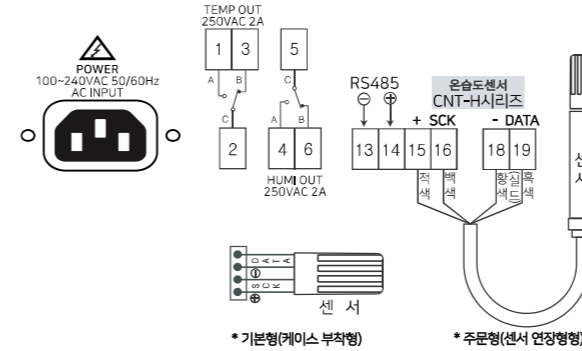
POWER
100~240VAC 50/60Hz
AC INPUT

TEMP OUT
250VAC 2A

1 3
A B
C
2

5
C
A B
4 6
HUMI OUT
250VAC 2A

RS485
$\ominus$ $\oplus$
13 14

온습도센서
CNT-H시리즈
+ SCK
15 16
적색 백색

- DATA
18 19
황색 실드 흑색

센서

D A T A
$\ominus$
S C K
$\oplus$
센 서

* 기본형(케이스 부착형)

* 주문형(센서 연장형형)